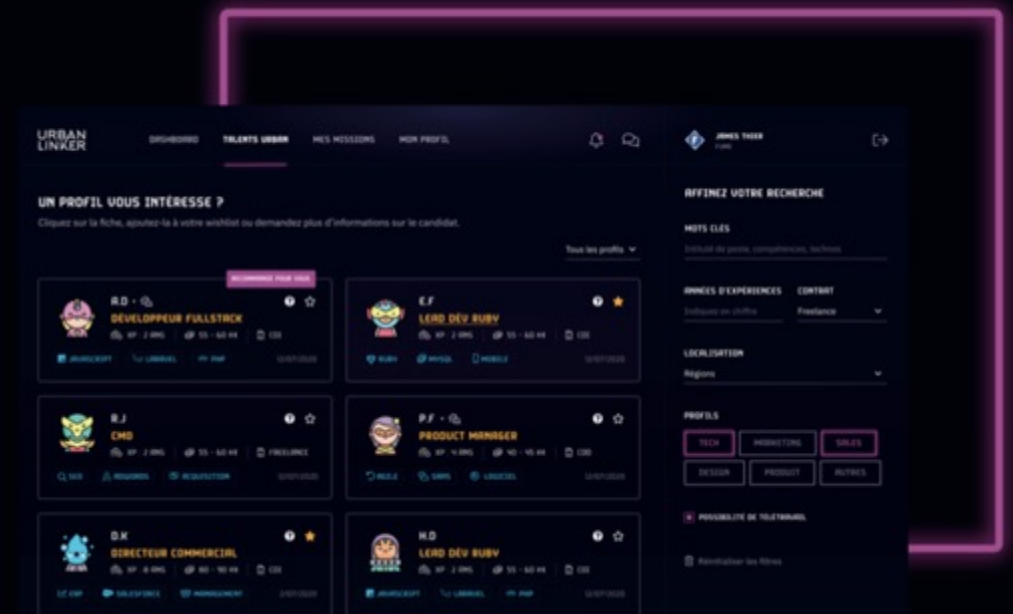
URBAN LINKER

DASHBOARD TALENTS URBAN MES MISSIONS MON PROFIL

JAMES TIGER
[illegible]

UN PROFIL VOUS INTÉRESSE ?

Cliquez sur la fiche, ajoutez-la à votre wishlist ou demandez plus d'informations sur le candidat.

Tous les profils

RECOMMANDÉ POUR VOUS

A.D
DÉVELOPPEUR FULLSTACK
XP : 2 ANS 55 - 60 K€ CDI
JAVASCRIPT LARAVEL PHP 12/07/2020

E.F
LEAD DÉV RUBY
XP : 2 ANS 55 - 60 K€ CDI
RUBY MYSQL MOBILE 12/07/2020

R.J
CMO
XP : 2 ANS 55 - 60 K€ FREELANCE
SEO RÉSEAUX ACQUISITION 12/07/2020

P.F
PRODUCT MANAGER
XP : 4 ANS 40 - 45 K€ CDD
AGILE SAAS LOGICIEL 12/07/2020

D.K
DIRECTEUR COMMERCIAL
XP : 8 ANS 80 - 90 K€ CDI
CRM SALESFORCE MANAGEMENT 12/07/2020

H.D
LEAD DÉV RUBY
XP : 2 ANS 55 - 60 K€ CDI
JAVASCRIPT LARAVEL PHP 12/07/2020

AFFINEZ VOTRE RECHERCHE

MOTS CLÉS
Intitulé de poste, compétences, technos

ANNÉES D'EXPÉRIENCES
Indiquez en chiffre

CONTRAT
Freelance

LOCALISATION
Régions

PROFILS
TECH MARKETING SALES
DESIGN PRODUIT AUTRES

POSSIBILITÉ DE TÉLÉTRAVAIL

Réinitialiser les filtres